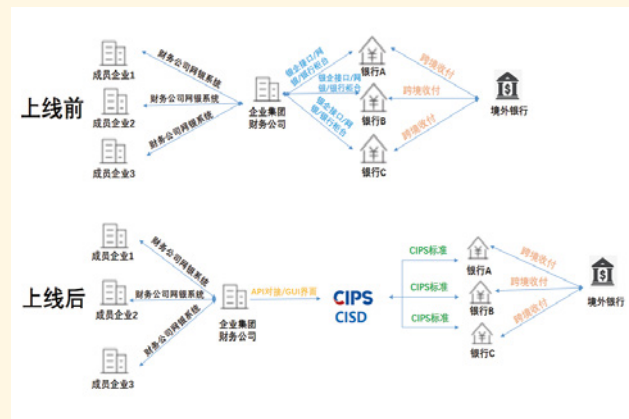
上线前

成员企业1
成员企业2
成员企业3
财务公司网银系统
财务公司网银系统
财务公司网银系统
企业集团财务公司
银企接口/网银/银行柜台
银企接口/网银/银行柜台
银企接口/网银/银行柜台
银行A
银行B
银行C
跨境收付
跨境收付
跨境收付
境外银行

上线后

成员企业1
成员企业2
成员企业3
财务公司网银系统
财务公司网银系统
财务公司网银系统
企业集团财务公司
API对接/GUI界面
CIPS
CISD
CIPS标准
CIPS标准
CIPS标准
银行A
银行B
银行C
跨境收付
跨境收付
跨境收付
境外银行